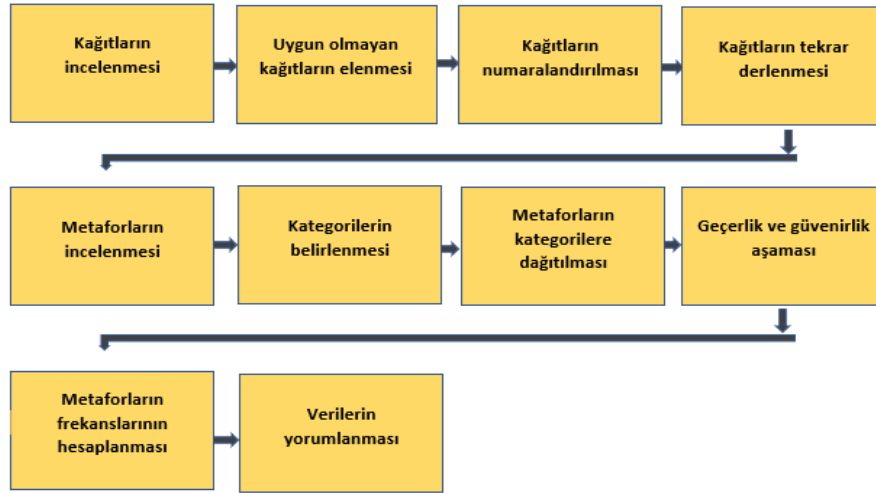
Kağıtların incelenmesi

Uygun olmayan kağıtların elenmesi

Kağıtların numaralandırılması

Kağıtların tekrar derlenmesi

Metaforların incelenmesi

Kategorilerin belirlenmesi

Metaforların kategorilere dağıtılması

Geçerlik ve güvenirlik aşaması

Metaforların frekanslarının hesaplanması

Verilerin yorumlanması